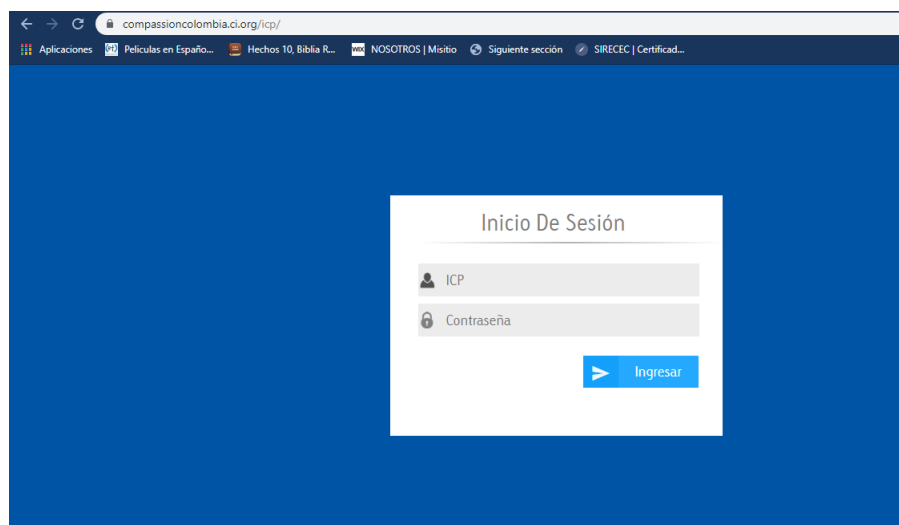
compassioncolombia.ci.org/icp/

Aplicaciones | Peliculas en Españo... | Hechos 10, Biblia R... | NOSOTROS | Misitio | Siguiente sección | SIRECEC | Certificad...

Inicio De Sesión

ICP

Contraseña

Ingresar